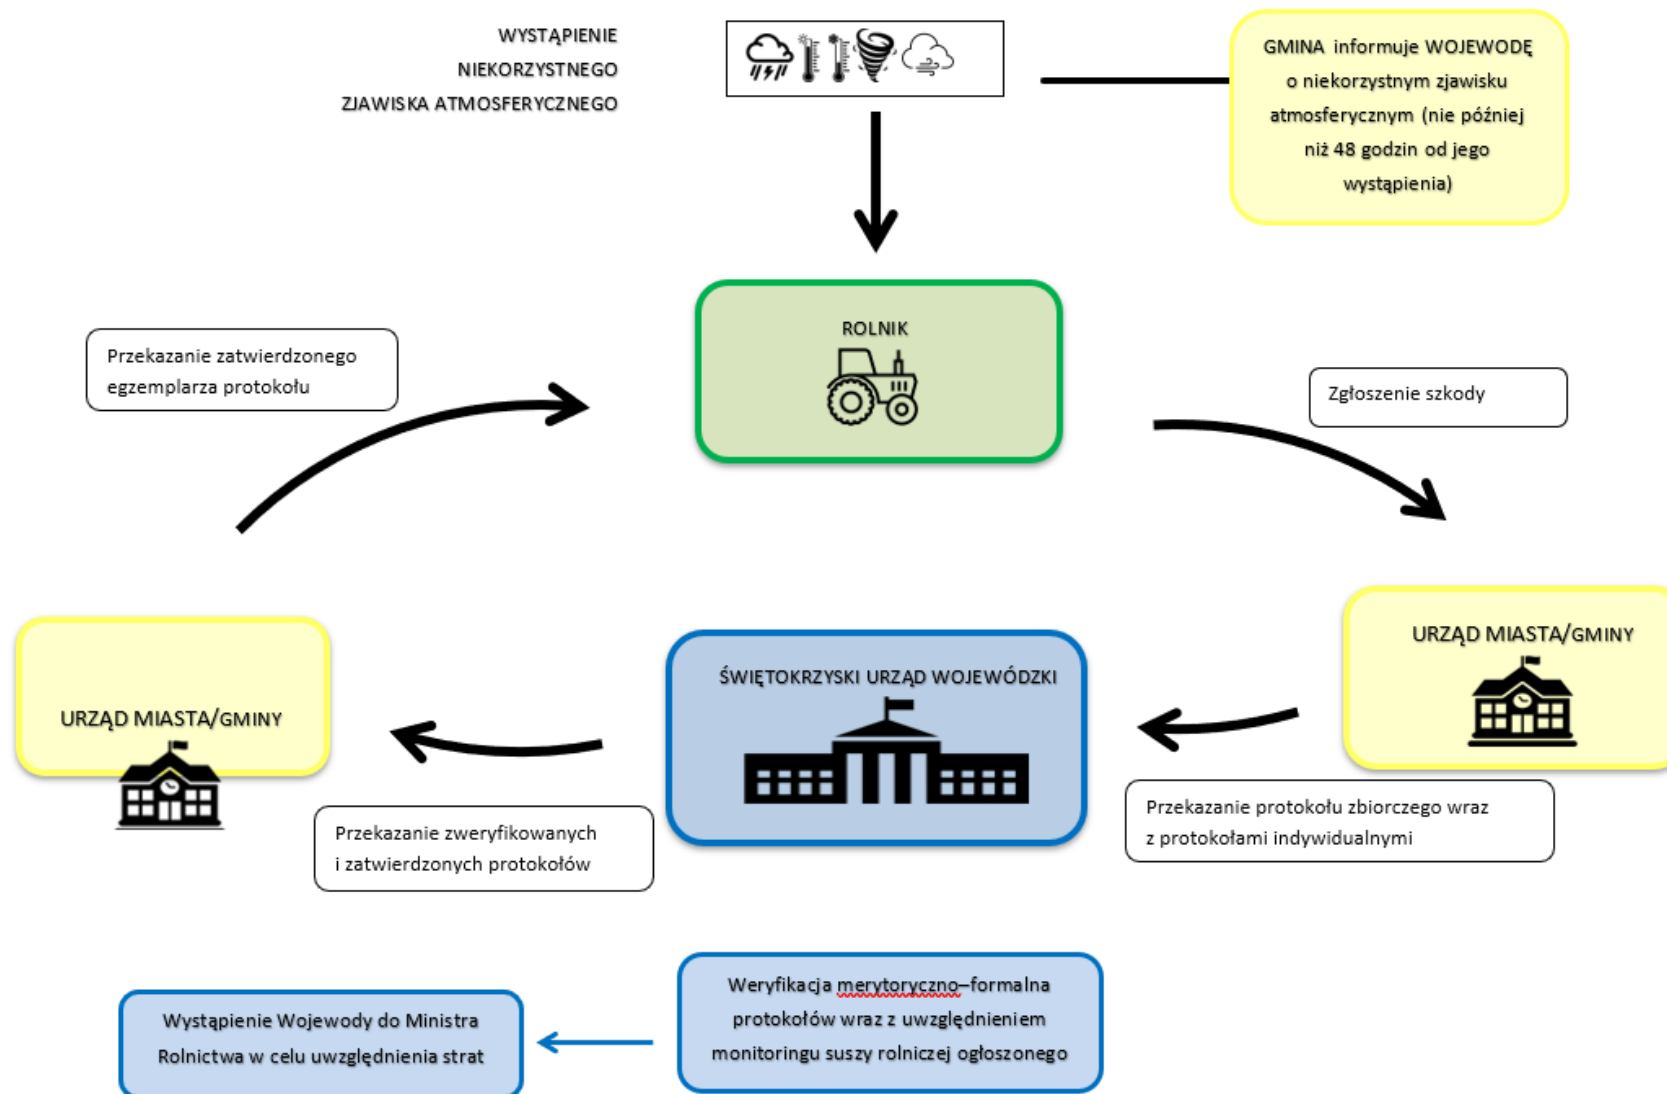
WYSTĄPIENIE
NIEKORZYSTNEGO
ZJAWISKA ATMOSFERYCZNEGO

GMINA informuje WOJEWODĘ o niekorzystnym zjawisku atmosferycznym (nie później niż 48 godzin od jego wystąpienia)

Przekazanie zatwierdzonego egzemplarza protokołu

ROLNIK

Zgłoszenie szkody

URZĄD MIASTA/GMINY

ŚWIĘTOKRZYSKI URZĄD WOJEWÓDZKI

URZĄD MIASTA/GMINY

Przekazanie zweryfikowanych i zatwierdzonych protokołów

Przekazanie protokołu zbiorczego wraz z protokołami indywidualnymi

Wystąpienie Wojewody do Ministra Rolnictwa w celu uwzględnienia strat

Weryfikacja merytoryczno–formalna protokołów wraz z uwzględnieniem monitoringu suszy rolniczej ogłoszonego